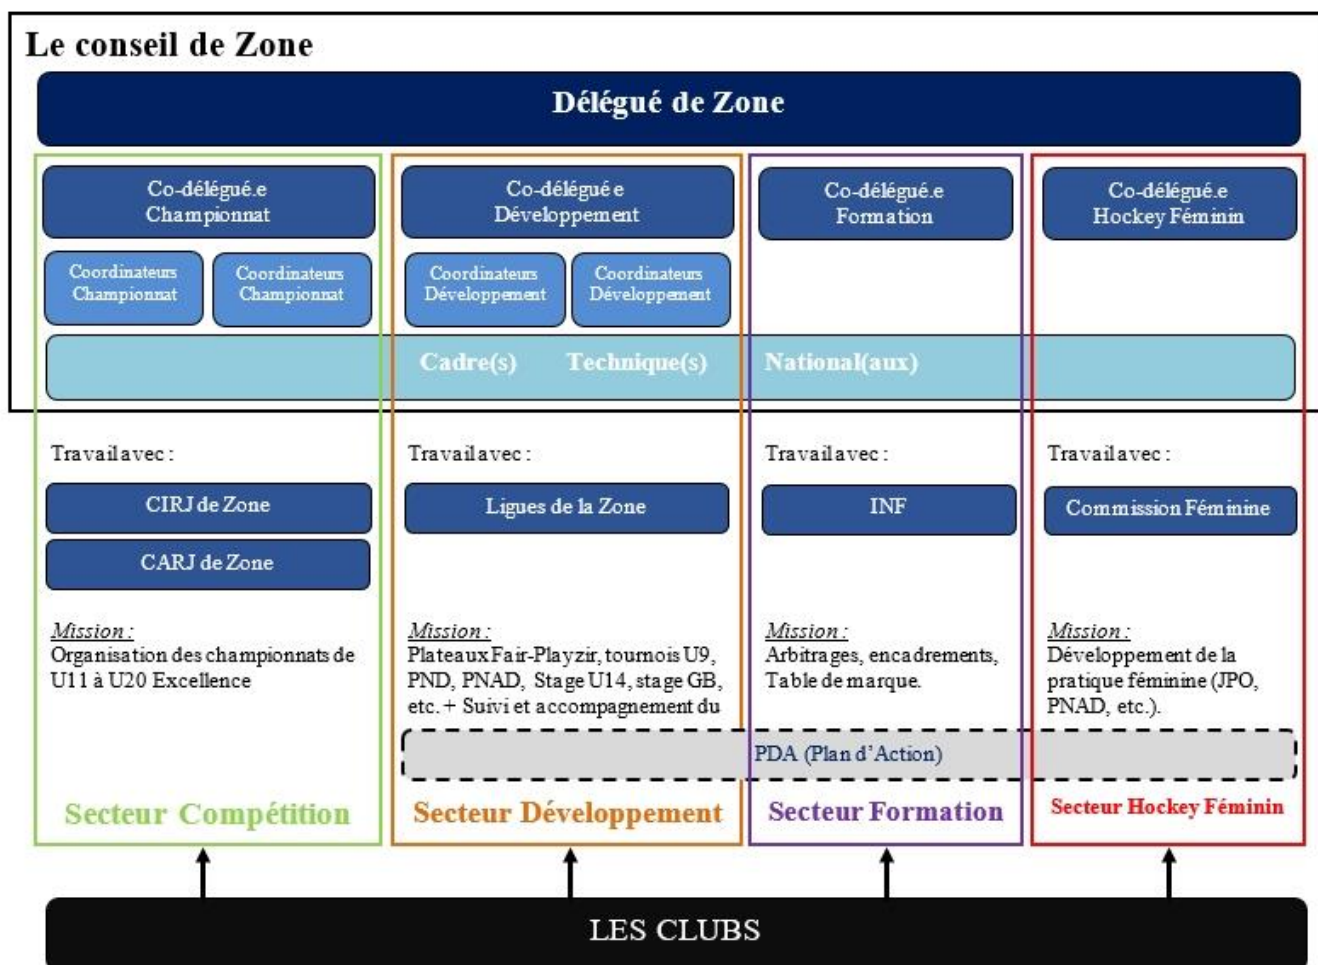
Le conseil de Zone

Délégué de Zone

Co-délégué.e Championnat

Coordinateurs Championnat

Coordinateurs Championnat

Co-délégué.e Développement

Coordinateurs Développement

Coordinateurs Développement

Co-délégué.e Formation

Co-délégué.e Hockey Féminin

Cadre(s) Technique(s) National(aux)

Travail avec :

CIRJ de Zone

CARJ de Zone

Mission :
Organisation des championnats de U11 à U20 Excellence

Secteur Compétition

Travail avec :

Ligues de la Zone

Mission :
Plateaux Fair-Playzir, tournois U9, PND, PNAD, Stage U14, stage GB, etc. + Suivi et accompagnement du

Secteur Développement

Travail avec :

INF

Mission :
Arbitrages, encadrements, Table de marque.

Secteur Formation

Travail avec :

Commission Féminine

Mission :
Développement de la pratique féminine (JPO, PNAD, etc.).

Secteur Hockey Féminin

PDA (Plan d'Action)

LES CLUBS